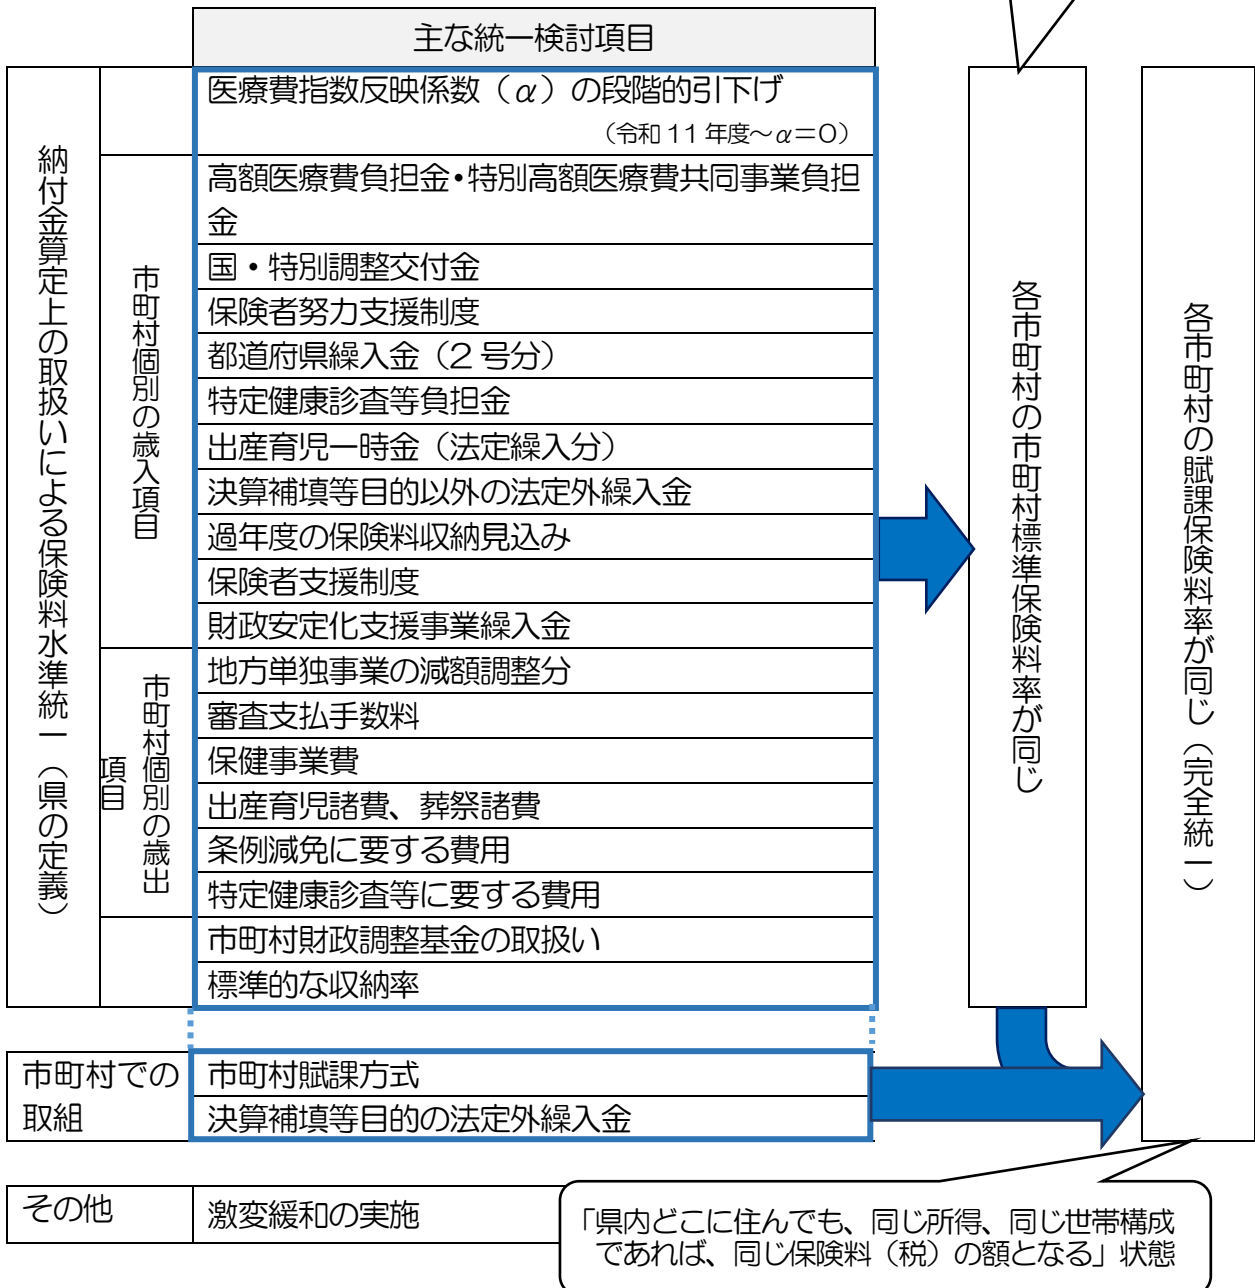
主な統一検討項目

納付金算定上の取扱いによる保険料水準統一（県の定義）

医療費指数反映係数（$\alpha$）の段階的引下げ
（令和 11 年度～$\alpha$＝0）

市町村個別の歳入項目

高額医療費負担金•特別高額医療費共同事業負担金
国・特別調整交付金
保険者努力支援制度
都道府県繰入金（2 号分）
特定健康診査等負担金
出産育児一時金（法定繰入分）
決算補填等目的以外の法定外繰入金
過年度の保険料収納見込み
保険者支援制度
財政安定化支援事業繰入金

市町村個別の歳出項目

地方単独事業の減額調整分
審査支払手数料
保健事業費
出産育児諸費、葬祭諸費
条例減免に要する費用
特定健康診査等に要する費用

市町村財政調整基金の取扱い
標準的な収納率

各市町村の市町村標準保険料率が同じ

各市町村の賦課保険料率が同じ（完全統一）

市町村での取組
市町村賦課方式
決算補填等目的の法定外繰入金

その他
激変緩和の実施

「県内どこに住んでも、同じ所得、同じ世帯構成であれば、同じ保険料（税）の額となる」状態